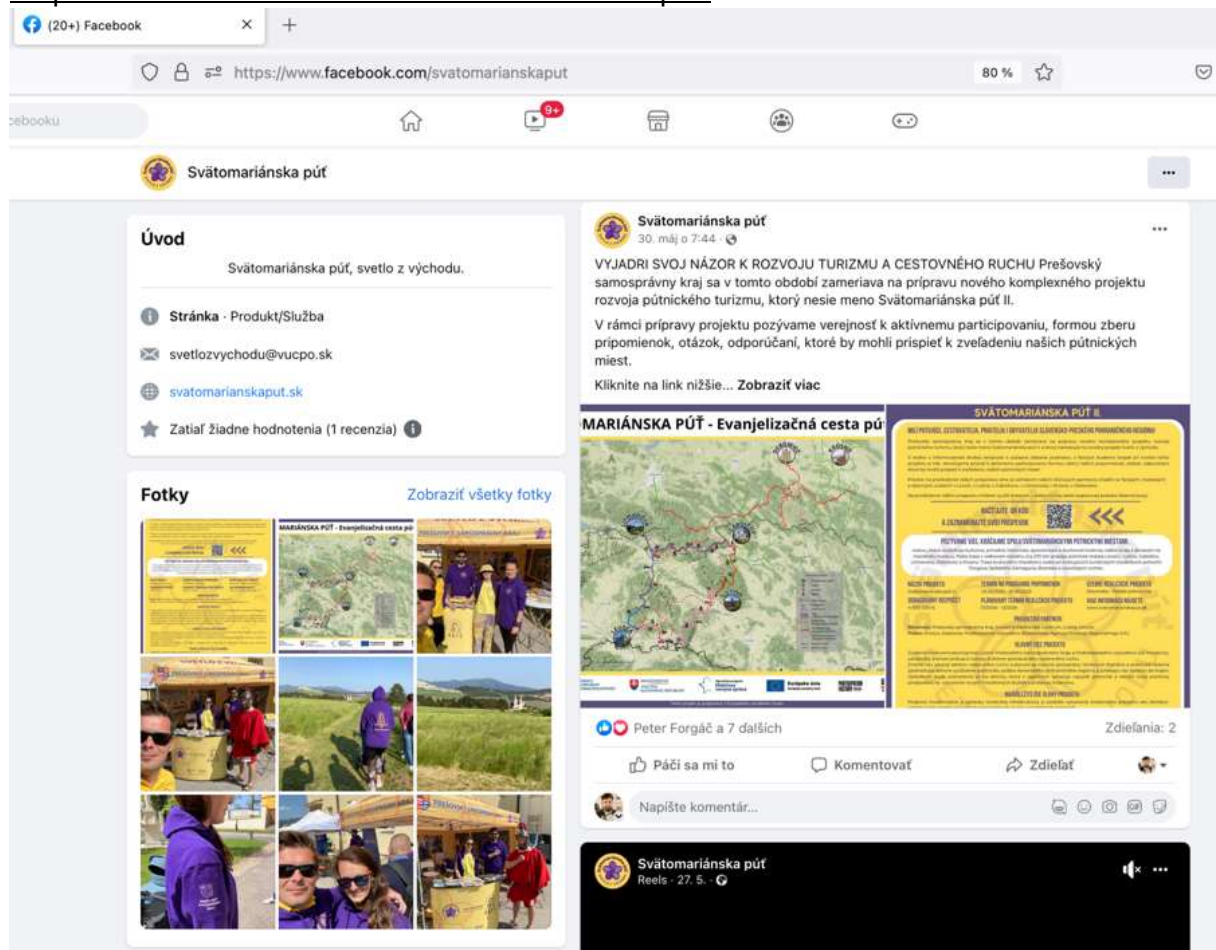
(20+) Facebook

https://www.facebook.com/svatomarianskaput

80 %

cebooku

9+

Svätomariánska púť

Úvod

Svätomariánska púť, svetlo z východu.

Stránka · Produkt/Služba

svetlozvychodu@vucpo.sk

svatomarianskaput.sk

Zatiaľ žiadne hodnotenia (1 recenzia)

Fotky

Zobraziť všetky fotky

Svätomariánska púť
30. máj o 7:44 ·

VYJADRI SVOJ NÁZOR K ROZVOJU TURIZMU A CESTOVNÉHO RUCHU Prešovský samosprávny kraj sa v tomto období zameriava na prípravu nového komplexného projektu rozvoja pútnického turizmu, ktorý nesie meno Svätomariánska púť II.

V rámci prípravy projektu pozývame verejnosť k aktívnemu participovaniu, formou zberu pripomienok, otázok, odporúčaní, ktoré by mohli prispieť k zveľadeniu našich pútnických miest.

Kliknite na link nižšie... Zobraziť viac

MARIÁNSKA PÚŤ - Evanjelizačná cesta pú

SVÄTOMARIÁNSKA PÚŤ II.

Peter Forgáč a 7 ďalších

Zdieľania: 2

Páči sa mi to

Komentovať

Zdieľať

Napíšte komentár...

Svätomariánska púť
Reels · 27. 5. ·